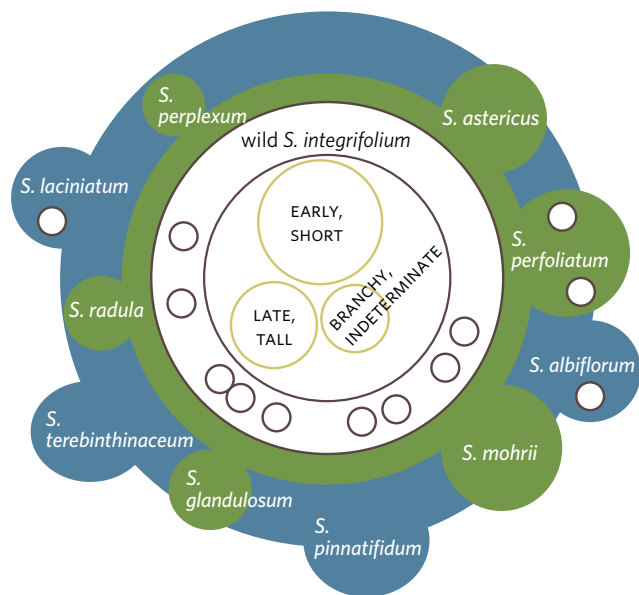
S. perplexum

S. astericus

wild S. integrifolium

S. laciniatum

EARLY, SHORT

S. perfoliatum

S. radula

LATE, TALL

BRANCHY, INDETERMINATE

S. albiflorum

S. terebinthinaceum

S. mohrii

S. glandulosum

S. pinnatifidum